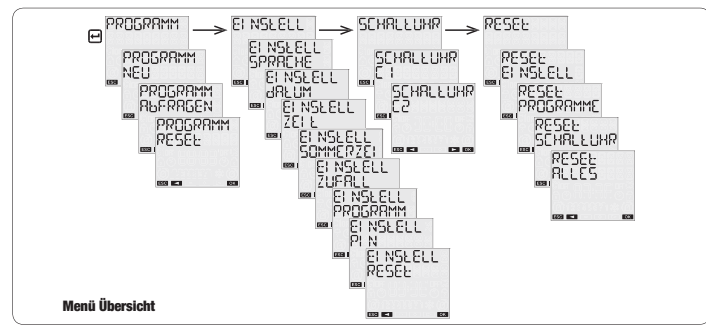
PROGRAMM
EINSTELL
SCHALTUHR
RESET

PROGRAMM NEU
PROGRAMM ABFRAGEN
PROGRAMM RESET
ESC ◄ OK

EINSTELL SPRACHE
EINSTELL DATUM
EINSTELL ZEIT
EINSTELL SOMMERZEI
EINSTELL ZUFALL
EINSTELL PROGRAMM
EINSTELL PIN
EINSTELL RESET
ESC ◄ OK

SCHALTUHR C1
SCHALTUHR C2
ESC ◄ ► OK

RESET EINSTELL
RESET PROGRAMME
RESET SCHALTUHR
RESET ALLES
ESC ◄ OK

Menü Übersicht